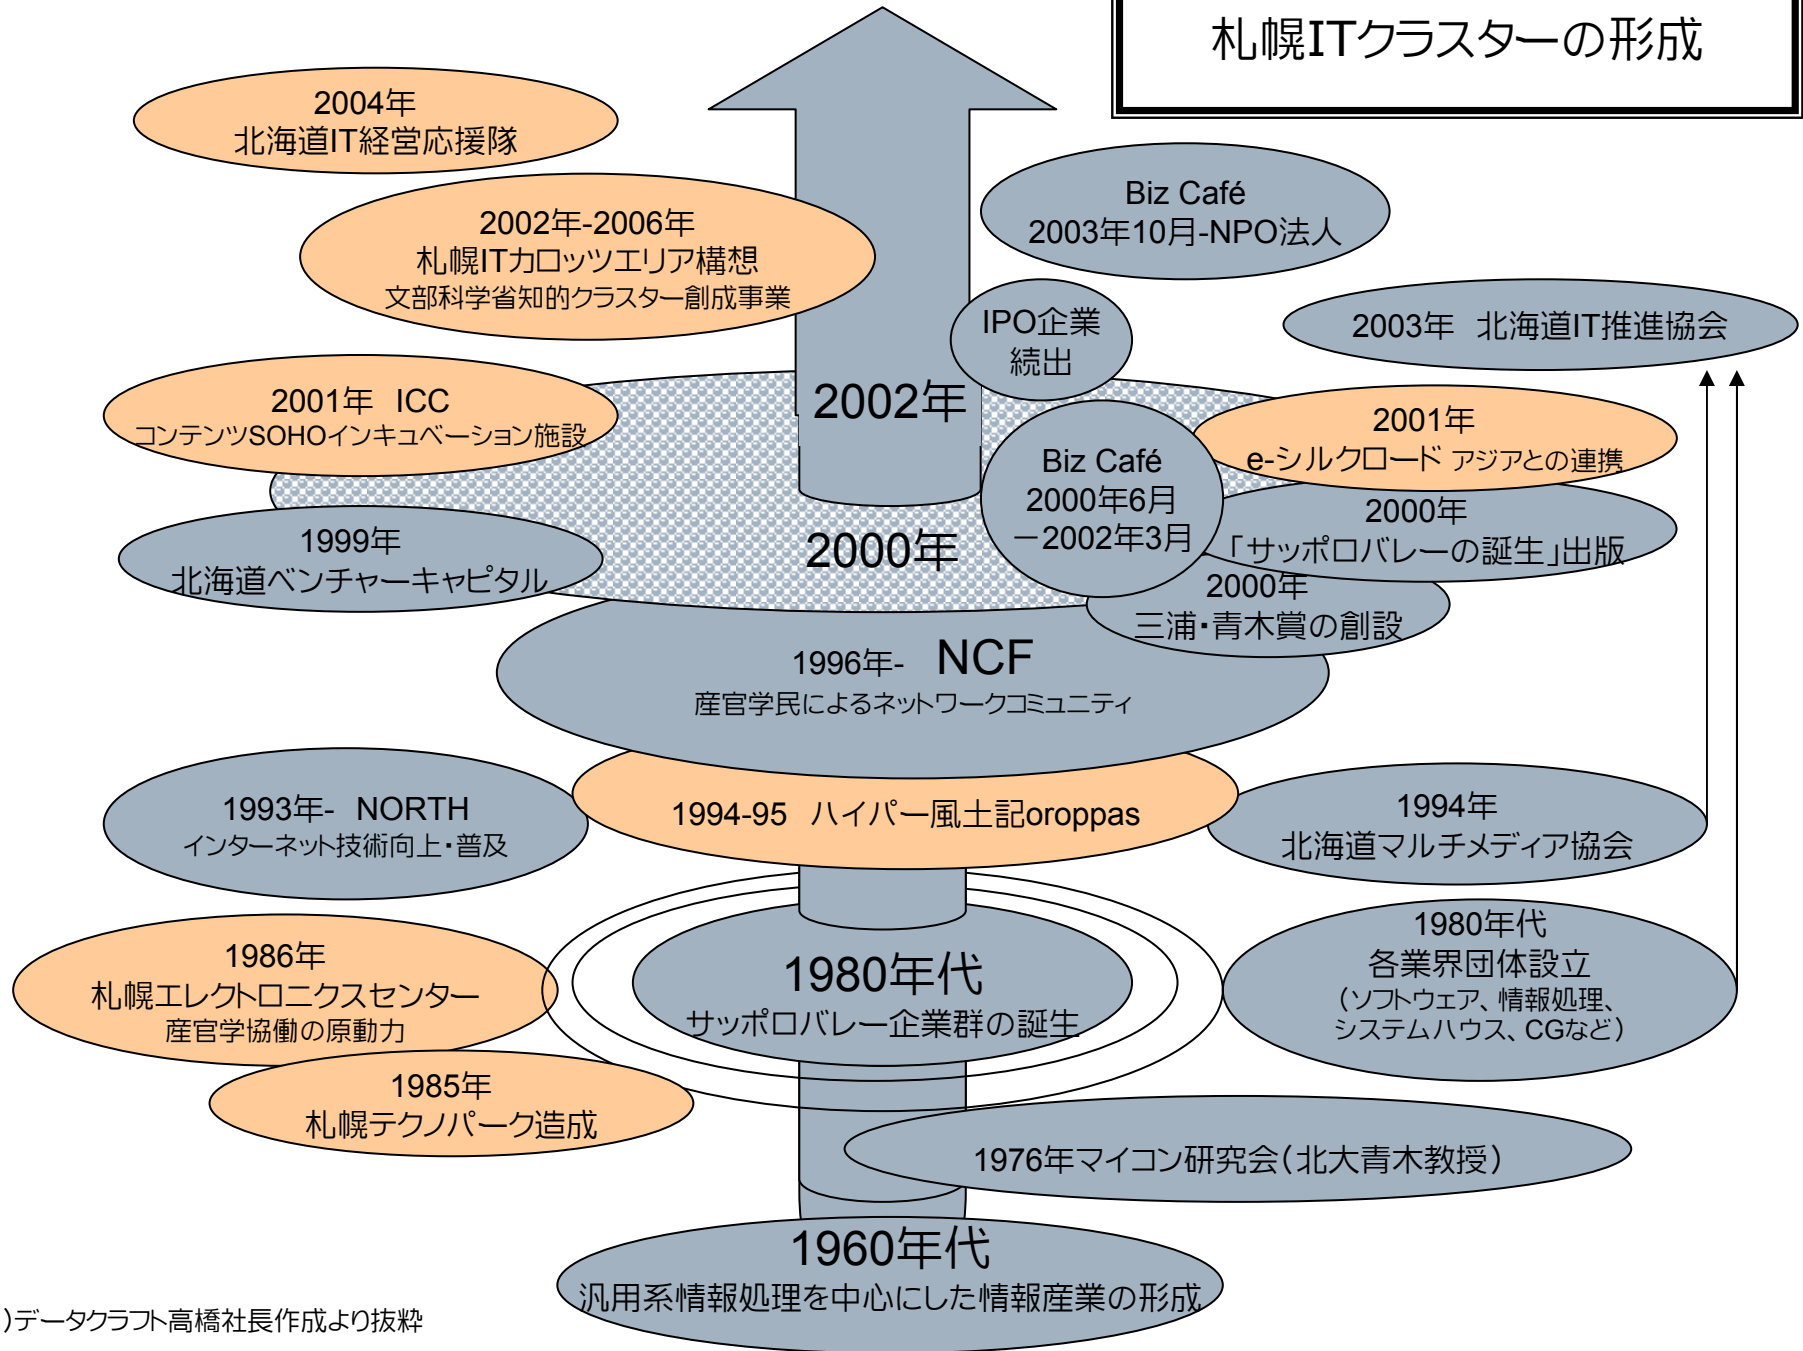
札幌ITクラスターの形成

2004年
北海道IT経営応援隊

2002年-2006年
札幌ITカロッツエリア構想
文部科学省知的クラスター創成事業

Biz Café
2003年10月-NPO法人

IPO企業
続出

2003年　北海道IT推進協会

2002年

2001年　ICC
コンテンツSOHOインキュベーション施設

Biz Café
2000年6月
－2002年3月

2001年
e-シルクロード アジアとの連携

2000年
「サッポロバレーの誕生」出版

1999年
北海道ベンチャーキャピタル

2000年

2000年
三浦・青木賞の創設

1996年-　NCF
産官学民によるネットワークコミュニティ

1993年-　NORTH
インターネット技術向上・普及

1994-95　ハイパー風土記oroppas

1994年
北海道マルチメディア協会

1986年
札幌エレクトロニクスセンター
産官学協働の原動力

1980年代
サッポロバレー企業群の誕生

1980年代
各業界団体設立
（ソフトウェア、情報処理、システムハウス、CGなど）

1985年
札幌テクノパーク造成

1976年マイコン研究会（北大青木教授）

1960年代
汎用系情報処理を中心にした情報産業の形成

)データクラフト高橋社長作成より抜粋